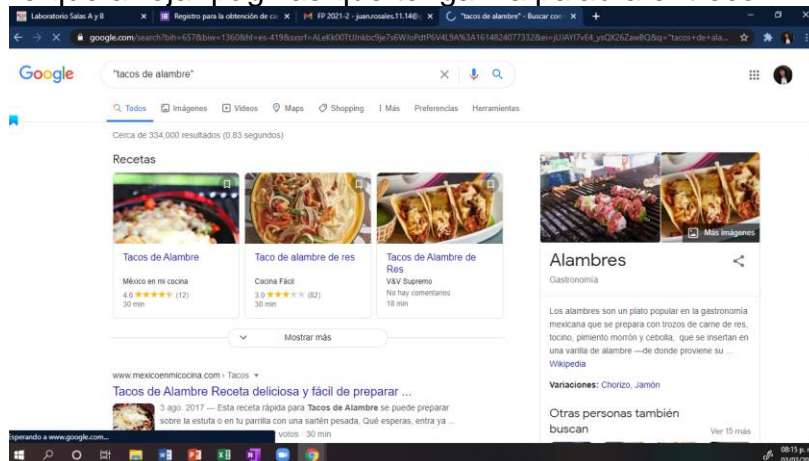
Laboratorio Salas A y B
Registro para la obtención de co
FP 2021-2 - juan.rosales.11.14@
"tacos de alambre" - Buscar con
google.com/search?bih=657&biw=1360&hl=es-419&sxsrf=ALeKk00TtJnkbc9je7s6WJoPdtP6V4L9A%3A1614824077332&ei=jUAYYI7vE4_ysQX26ZawBQ&q="tacos+de+ala...

Google
"tacos de alambre"

Todos  Imágenes  Videos  Maps  Shopping  Más  Preferencias  Herramientas

Cerca de 334,000 resultados (0.83 segundos)

Recetas

Tacos de Alambre
México en mi cocina
4.6 ★★★★★ (12)
30 min

Taco de alambre de res
Cocina Fácil
3.0 ★★★★★ (82)
30 min

Tacos de Alambre de Res
V&V Supremo
No hay comentarios
18 min

Mostrar más

www.mexicoenmicocina.com › Tacos
Tacos de Alambre Receta deliciosa y fácil de preparar ...
3 ago. 2017 — Esta receta rápida para Tacos de Alambre se puede preparar sobre la estufa o en tu parrilla con una sartén pesada. Qué esperas, entra ya ...
votos · 30 min

Más imágenes

Alambres
Gastronomía

Los alambres son un plato popular en la gastronomía mexicana que se prepara con trozos de carne de res, tocino, pimiento morrón y cebolla, que se insertan en una varilla de alambre —de donde proviene su ...
Wikipedia

Variaciones: Chorizo, Jamón

Otras personas también buscan
Ver 15 más

Esperando a www.google.com...

08:15 p.
03/03/202